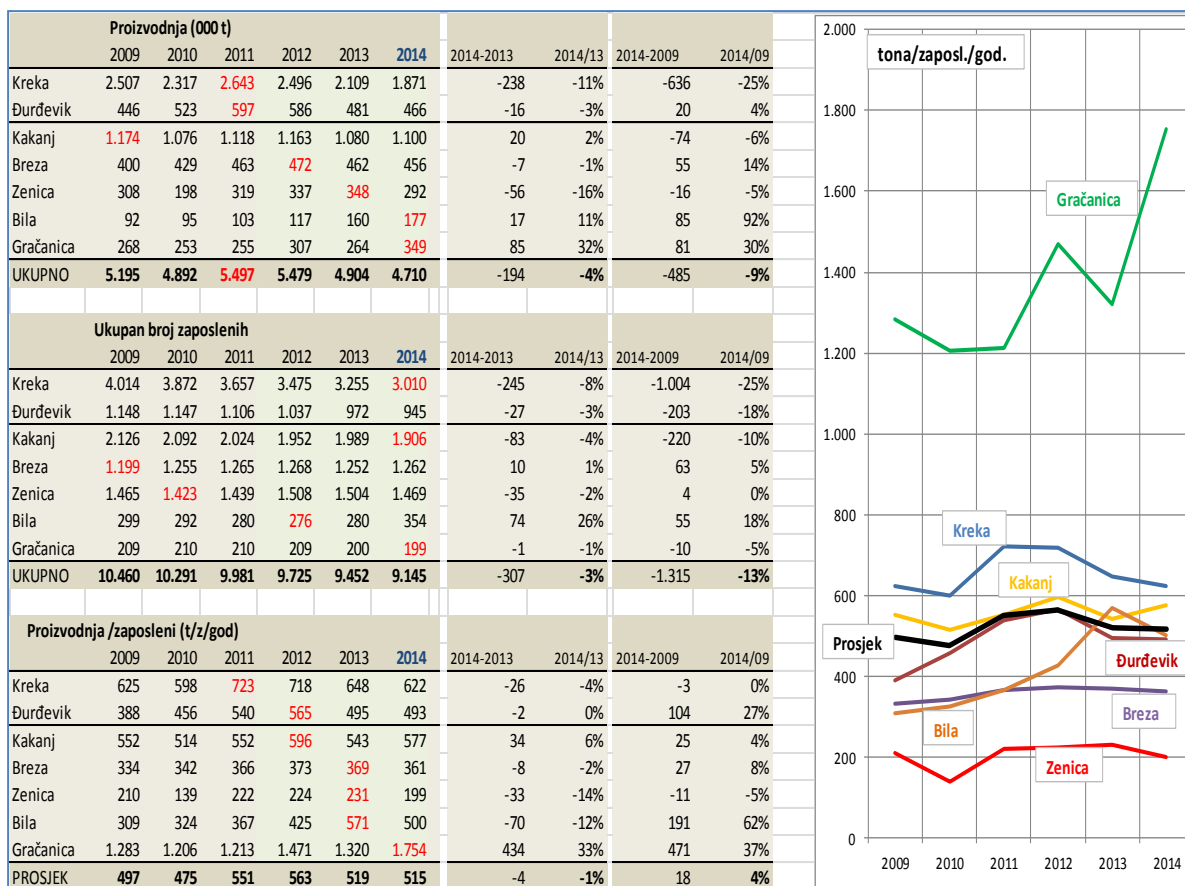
Proizvodnja (000 t)

| | 2009 | 2010 | 2011 | 2012 | 2013 | 2014 | 2014-2013 | 2014/13 | 2014-2009 | 2014/09 |
|---|---|---|---|---|---|---|---|---|---|---|
| Kreka | 2.507 | 2.317 | 2.643 | 2.496 | 2.109 | 1.871 | -238 | -11% | -636 | -25% |
| Đurđevik | 446 | 523 | 597 | 586 | 481 | 466 | -16 | -3% | 20 | 4% |
| Kakanj | 1.174 | 1.076 | 1.118 | 1.163 | 1.080 | 1.100 | 20 | 2% | -74 | -6% |
| Breza | 400 | 429 | 463 | 472 | 462 | 456 | -7 | -1% | 55 | 14% |
| Zenica | 308 | 198 | 319 | 337 | 348 | 292 | -56 | -16% | -16 | -5% |
| Bila | 92 | 95 | 103 | 117 | 160 | 177 | 17 | 11% | 85 | 92% |
| Gračanica | 268 | 253 | 255 | 307 | 264 | 349 | 85 | 32% | 81 | 30% |
| UKUPNO | 5.195 | 4.892 | 5.497 | 5.479 | 4.904 | 4.710 | -194 | -4% | -485 | -9% |

Ukupan broj zaposlenih

| | 2009 | 2010 | 2011 | 2012 | 2013 | 2014 | 2014-2013 | 2014/13 | 2014-2009 | 2014/09 |
|---|---|---|---|---|---|---|---|---|---|---|
| Kreka | 4.014 | 3.872 | 3.657 | 3.475 | 3.255 | 3.010 | -245 | -8% | -1.004 | -25% |
| Đurđevik | 1.148 | 1.147 | 1.106 | 1.037 | 972 | 945 | -27 | -3% | -203 | -18% |
| Kakanj | 2.126 | 2.092 | 2.024 | 1.952 | 1.989 | 1.906 | -83 | -4% | -220 | -10% |
| Breza | 1.199 | 1.255 | 1.265 | 1.268 | 1.252 | 1.262 | 10 | 1% | 63 | 5% |
| Zenica | 1.465 | 1.423 | 1.439 | 1.508 | 1.504 | 1.469 | -35 | -2% | 4 | 0% |
| Bila | 299 | 292 | 280 | 276 | 280 | 354 | 74 | 26% | 55 | 18% |
| Gračanica | 209 | 210 | 210 | 209 | 200 | 199 | -1 | -1% | -10 | -5% |
| UKUPNO | 10.460 | 10.291 | 9.981 | 9.725 | 9.452 | 9.145 | -307 | -3% | -1.315 | -13% |

Proizvodnja /zaposleni (t/z/god)

| | 2009 | 2010 | 2011 | 2012 | 2013 | 2014 | 2014-2013 | 2014/13 | 2014-2009 | 2014/09 |
|---|---|---|---|---|---|---|---|---|---|---|
| Kreka | 625 | 598 | 723 | 718 | 648 | 622 | -26 | -4% | -3 | 0% |
| Đurđevik | 388 | 456 | 540 | 565 | 495 | 493 | -2 | 0% | 104 | 27% |
| Kakanj | 552 | 514 | 552 | 596 | 543 | 577 | 34 | 6% | 25 | 4% |
| Breza | 334 | 342 | 366 | 373 | 369 | 361 | -8 | -2% | 27 | 8% |
| Zenica | 210 | 139 | 222 | 224 | 231 | 199 | -33 | -14% | -11 | -5% |
| Bila | 309 | 324 | 367 | 425 | 571 | 500 | -70 | -12% | 191 | 62% |
| Gračanica | 1.283 | 1.206 | 1.213 | 1.471 | 1.320 | 1.754 | 434 | 33% | 471 | 37% |
| PROSJEK | 497 | 475 | 551 | 563 | 519 | 515 | -4 | -1% | 18 | 4% |

tona/zaposl./god.
2.000
1.800
1.600
1.400
1.200
1.000
800
600
400
200
0
Gračanica
Kreka
Kakanj
Prosjek
Đurđevik
Breza
Bila
Zenica
2009 2010 2011 2012 2013 2014